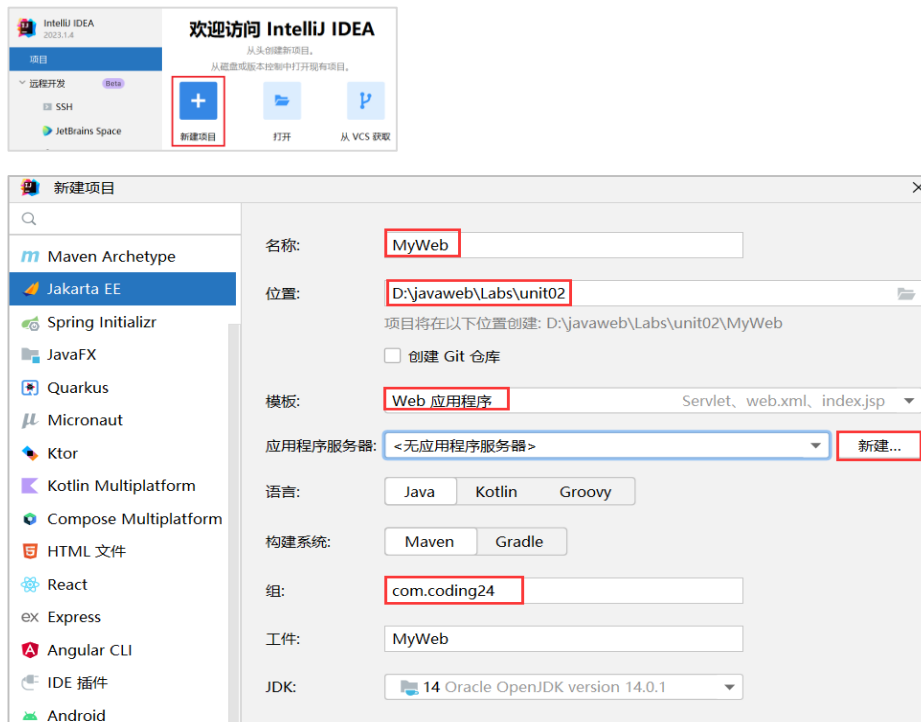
IntelliJ IDEA
2023.1.4

项目
远程开发 Beta
SSH
JetBrains Space

欢迎访问 IntelliJ IDEA
从头创建新项目。
从磁盘或版本控制中打开现有项目。

新建项目
打开
从 VCS 获取

新建项目

Maven Archetype
Jakarta EE
Spring Initializr
JavaFX
Quarkus
Micronaut
Ktor
Kotlin Multiplatform
Compose Multiplatform
HTML 文件
React
Express
Angular CLI
IDE 插件
Android

名称: MyWeb
位置: D:\javaweb\Labs\unit02
项目将在以下位置创建: D:\javaweb\Labs\unit02\MyWeb
创建 Git 仓库
模板: Web 应用程序 Servlet、web.xml、index.jsp
应用程序服务器: <无应用程序服务器> 新建...
语言: Java Kotlin Groovy
构建系统: Maven Gradle
组: com.coding24
工件: MyWeb
JDK: 14 Oracle OpenJDK version 14.0.1